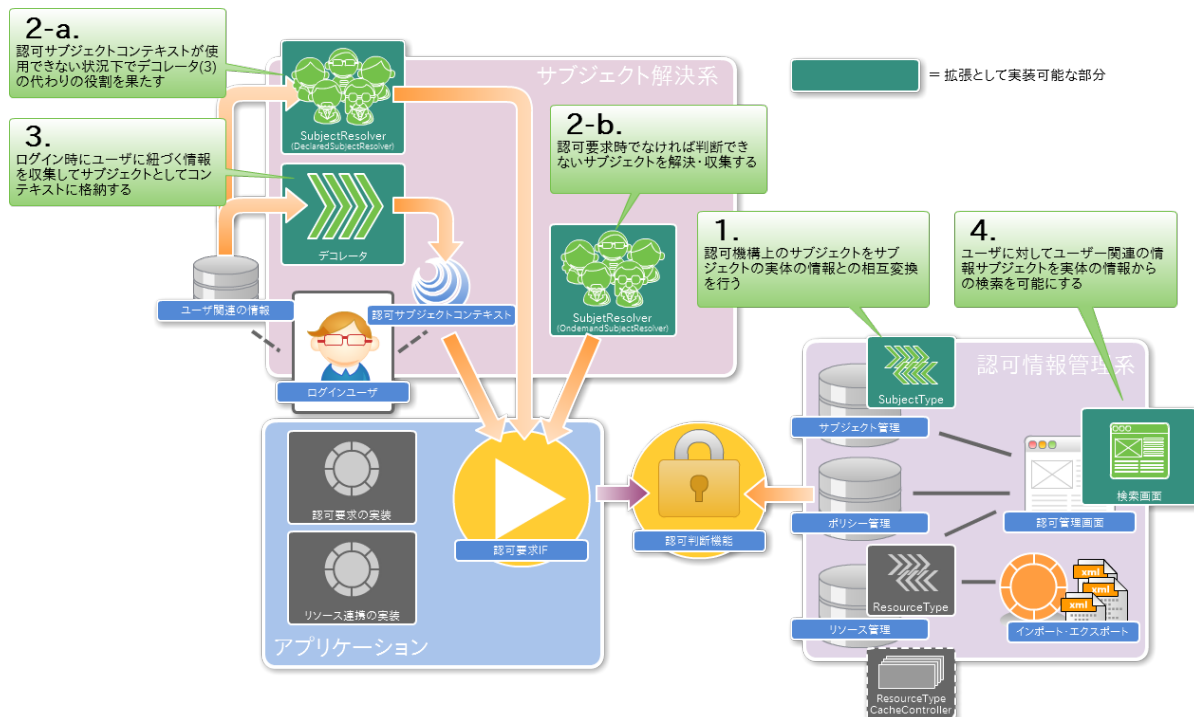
2-a.
認可サブジェクトコンテキストが使用できない状況下でデコレータ(3)の代わりの役割を果たす

サブジェクト解決系

= 拡張として実装可能な部分

SubjectResolver
(DeclaredSubjectResolver)

3.
ログイン時にユーザに紐づく情報を収集してサブジェクトとしてコンテキストに格納する

2-b.
認可要求時でなければ判断できないサブジェクトを解決・収集する

デコレータ

ユーザ関連の情報

認可サブジェクトコンテキスト

SubjetResolver
(OndemandSubjectResolver)

1.
認可機構上のサブジェクトをサブジェクトの実体の情報との相互変換を行う

4.
ユーザに対してユーザー関連の情報サブジェクトを実体の情報からの検索を可能にする

ログインユーザ

認可情報管理系

SubjectType

サブジェクト管理

検索画面

認可要求の実装

認可要求IF

認可判断機能

ポリシー管理

認可管理画面

リソース連携の実装

ResourceType

xml
xml
xml

アプリケーション

リソース管理

インポート・エクスポート

ResourceType
CacheController